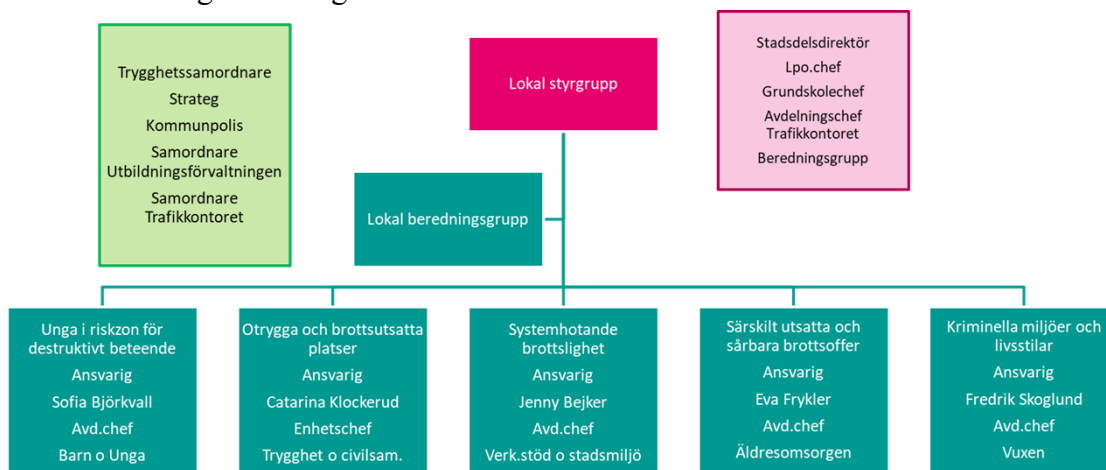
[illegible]

Trygghetssamordnare
Strateg
Kommunpolis
Samordnare Utbildningsförvaltningen
Samordnare Trafikkontoret

Lokal styrgrupp

Stadsdelsdirektör
Lpo.chef
Grundskolechef
Avdelningschef Trafikkontoret
Beredningsgrupp

Lokal beredningsgrupp

Unga i riskzon för destruktivt beteende
Ansvarig
Sofia Björkvall
Avd.chef
Barn o Unga

Otrygga och brottsutsatta platser
Ansvarig
Catarina Klockerud
Enhetschef
Trygghet o civilsam.

Systemhotande brottslighet
Ansvarig
Jenny Bejker
Avd.chef
Verk.stöd o stadsmiljö

Särskilt utsatta och sårbara brottsoffer
Ansvarig
Eva Frykler
Avd.chef
Äldresomsorgen

Kriminella miljöer och livsstilar
Ansvarig
Fredrik Skoglund
Avd.chef
Vuxen